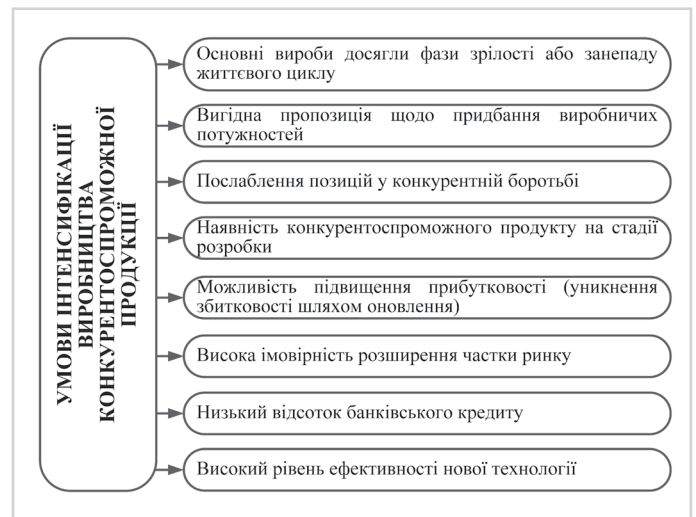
УМОВИ ІНТЕНСИФІКАЦІЇ ВИРОБНИЦТВА КОНКУРЕНТОСПРОМОЖНОЇ ПРОДУКЦІЇ

Основні вироби досягли фази зрілості або занепаду життєвого циклу

Вигідна пропозиція щодо придбання виробничих потужностей

Послаблення позицій у конкурентній боротьбі

Наявність конкурентоспроможного продукту на стадії розробки

Можливість підвищення прибутковості (уникнення збитковості шляхом оновлення)

Висока імовірність розширення частки ринку

Низький відсоток банківського кредиту

Високий рівень ефективності нової технології